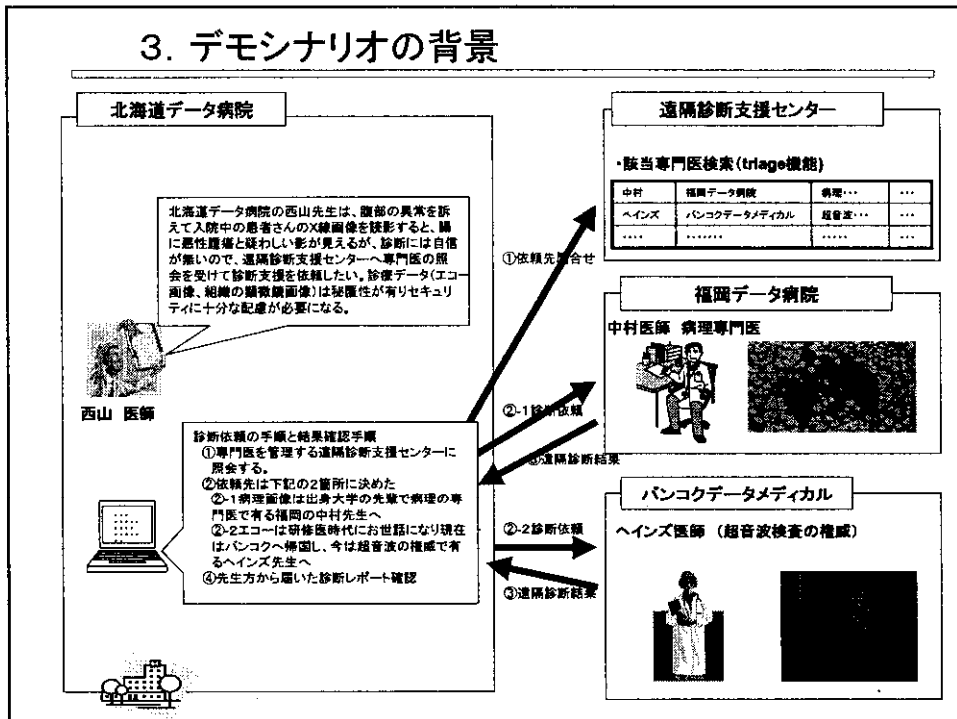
3. デモシナリオの背景

北海道データ病院

北海道データ病院の西山先生は、腹部の異常を訴えて入院中の患者さんのX線画像を読影すると、腸に悪性腫瘍と疑わしい影が見えるが、診断には自信が無いので、遠隔診断支援センターへ専門医の照会を受けて診断支援を依頼したい。診療データ(エコー画像、組織の顕微鏡画像)は秘匿性が有りセキュリティに十分な配慮が必要になる。

西山 医師

診断依頼の手順と結果確認手順
①専門医を管理する遠隔診断支援センターに照会する。
②依頼先は下記の2箇所に決めた
②-1病理画像は出身大学の先輩で病理の専門医で有る福岡の中村先生へ
②-2エコーは研修医時代にお世話になり現在はバンコクへ帰国し、今は超音波の権威で有るヘインズ先生へ
④先生方から届いた診断レポート確認

①依頼先照合せ
②-1診断依頼
③遠隔診断結果
②-2診断依頼
③遠隔診断結果

遠隔診断支援センター

・該当専門医検索(triage機能)

| 中村 | 福岡データ病院 | 病理・・・ | ・・・ |
|---|---|---|---|
| ヘインズ | バンコクデータメディカル | 超音波・・・ | ・・・ |
| ・・・・ | ・・・・・・・ | ・・・・・・ | ・・・ |

福岡データ病院

中村医師 病理専門医

バンコクデータメディカル

ヘインズ医師 (超音波検査の権威)